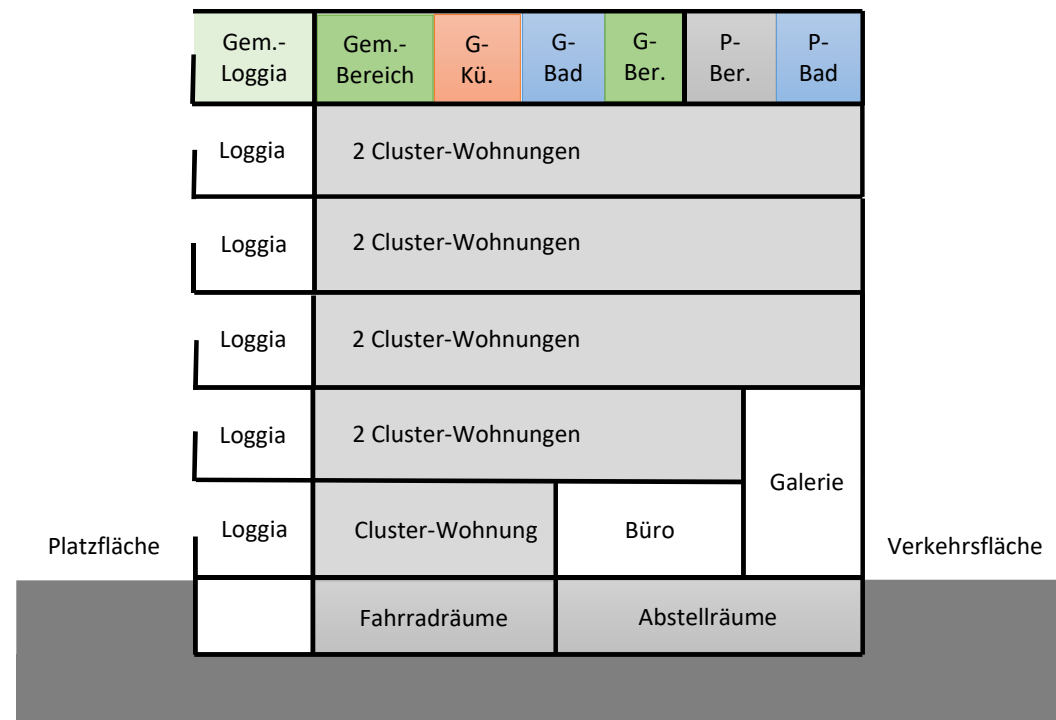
Gem.-Loggia

Gem.-Bereich

G-Kü.

G-Bad

G-Ber.

P-Ber.

P-Bad

Loggia

2 Cluster-Wohnungen

Loggia

2 Cluster-Wohnungen

Loggia

2 Cluster-Wohnungen

Loggia

2 Cluster-Wohnungen

Galerie

Platzfläche

Loggia

Cluster-Wohnung

Büro

Verkehrsfläche

Fahrradräume

Abstellräume